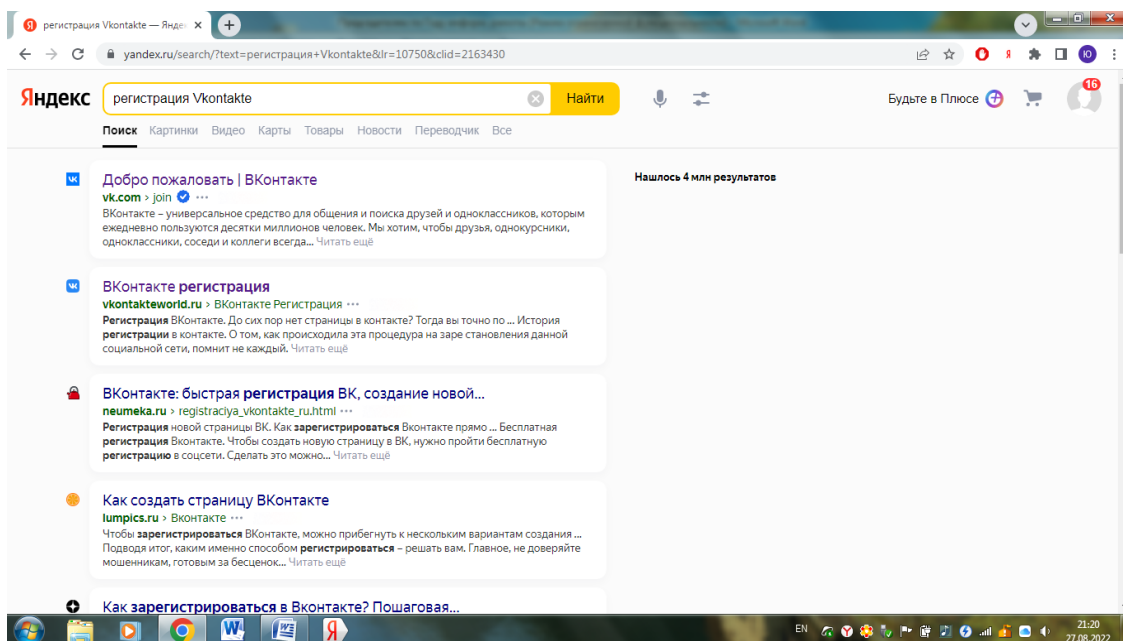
регистрация Vkontakte — Яндекс

yandex.ru/search/?text=регистрация+Vkontakte&lr=10750&clid=2163430

Яндекс

регистрация Vkontakte

Найти

Будьте в Плюсе

16

Поиск Картинки Видео Карты Товары Новости Переводчик Все

Нашлось 4 млн результатов

Добро пожаловать | ВКонтакте
vk.com › join
ВКонтакте – универсальное средство для общения и поиска друзей и одноклассников, которым ежедневно пользуются десятки миллионов человек. Мы хотим, чтобы друзья, однокурсники, одноклассники, соседи и коллеги всегда... Читать ещё

ВКонтакте регистрация
vkontakteworld.ru › ВКонтакте Регистрация
Регистрация ВКонтакте. До сих пор нет страницы в контакте? Тогда вы точно по ... История регистрации в контакте. О том, как происходила эта процедура на заре становления данной социальной сети, помнит не каждый. Читать ещё

ВКонтакте: быстрая регистрация ВК, создание новой...
neumeka.ru › registraciya_vkontakte_ru.html
Регистрация новой страницы ВК. Как зарегистрироваться Вконтакте прямо ... Бесплатная регистрация Вконтакте. Чтобы создать новую страницу в ВК, нужно пройти бесплатную регистрацию в соцсети. Сделать это можно... Читать ещё

Как создать страницу ВКонтакте
lumpics.ru › Вконтакте
Чтобы зарегистрироваться ВКонтакте, можно прибегнуть к нескольким вариантам создания ... Подводя итог, каким именно способом регистрироваться – решать вам. Главное, не доверяйте мошенникам, готовым за бесценок... Читать ещё

Как зарегистрироваться в Вконтакте? Пошаговая...

EN 21:20 27.08.2022